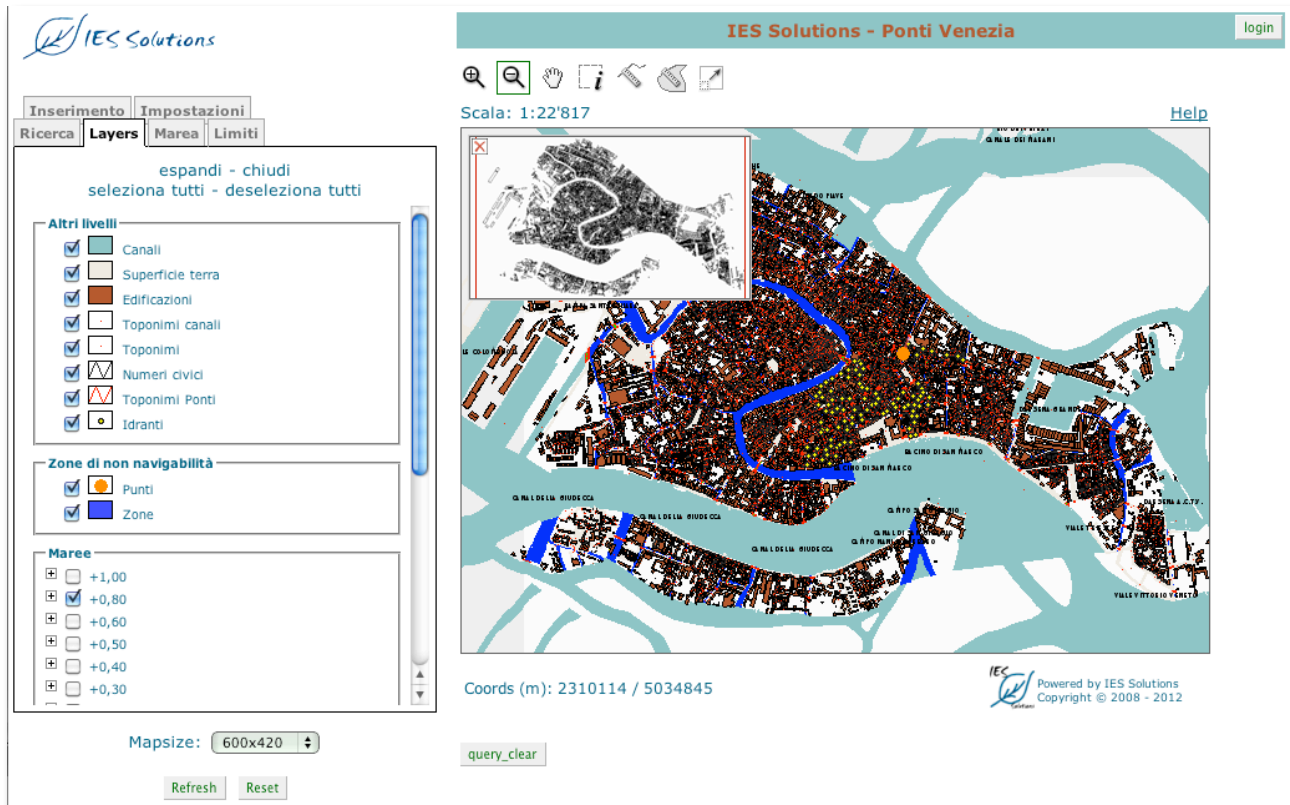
IES Solutions

IES Solutions - Ponti Venezia

login

Scala: 1:22'817

Help

Inserimento Impostazioni
Ricerca Layers Marea Limiti

espandi - chiudi
seleziona tutti - deseleziona tutti

Altri livelli
Canali
Superficie terra
Edificazioni
Toponimi canali
Toponimi
Numeri civici
Toponimi Ponti
Idranti

Zone di non navigabilità
Punti
Zone

Maree
+1,00
+0,80
+0,60
+0,50
+0,40
+0,30

Mapsize: 600x420

Refresh Reset

CANALE DEI RASARI
RIO DI SAN MARCO
CANALE DELLA GIUDECCA
CANALE DELLA GIUDECCA
CANALE DELLA GIUDECCA
VIALE VITTORIO VENETO

Coords (m): 2310114 / 5034845

IES Solutions
Powered by IES Solutions
Copyright © 2008 - 2012

query_clear